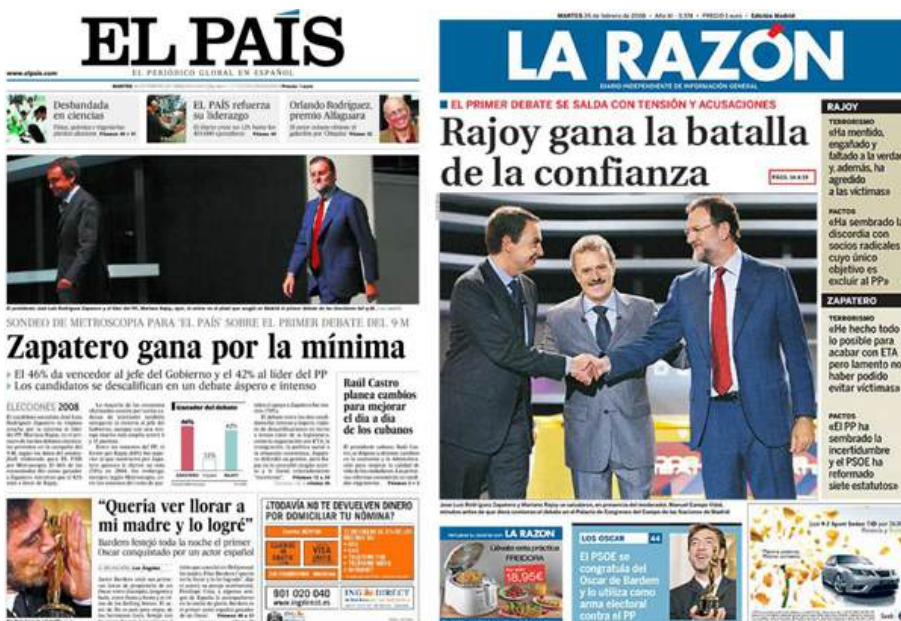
EL PAÍS

EL PERIÓDICO GLOBAL EN ESPAÑOL

www.elpais.com

Desbandada en ciencias

EL PAÍS refuerza su liderazgo

Orlando Rodríguez, premio Alfaguara

SONDEO DE METROSCOPIA PARA 'EL PAÍS' SOBRE EL PRIMER DEBATE DEL 9-M

Zapatero gana por la mínima

El 46% da vencedor al jefe del Gobierno y el 42% al líder del PP
Los candidatos se descalifican en un debate áspero e intenso

ELECCIONES 2008

Raúl Castro planea cambios para mejorar el día a día de los cubanos

"Quería ver llorar a mi madre y lo logré"

Bardem festejó toda la noche el primer Oscar conquistado por un actor español

¡TODAVÍA NO TE DEVUELVEN DINERO POR DOMICILIAR TU NÓMINA?

901 020 040
www.ingdirect.es

ING DIRECT

MARTES 26 de febrero de 2008 · PRECIO 1 euro · Edición Madrid

LA RAZÓN

DIARIO INDEPENDIENTE DE INFORMACIÓN GENERAL

EL PRIMER DEBATE SE SALDA CON TENSIÓN Y ACUSACIONES

Rajoy gana la batalla de la confianza

PÁGS. 14 A 39

RAJOY

TERRORISMO
«Ha mentido, engañado y faltado a la verdad y, además, ha agredido a las víctimas»

PACTOS
«Ha sembrado la discordia con socios radicales cuyo único objetivo es excluir al PP»

ZAPATERO

TERRORISMO
«He hecho todo lo posible para acabar con ETA pero lamento no haber podido evitar víctimas»

PACTOS
«El PP ha sembrado la incertidumbre y el PSOE ha reformado siete estatutos»

LA RAZÓN

FREIDORA

18,95€

LOS ÓSCAR 44

El PSOE se congratula del Oscar de Bardem y lo utiliza como arma electoral contra el PP